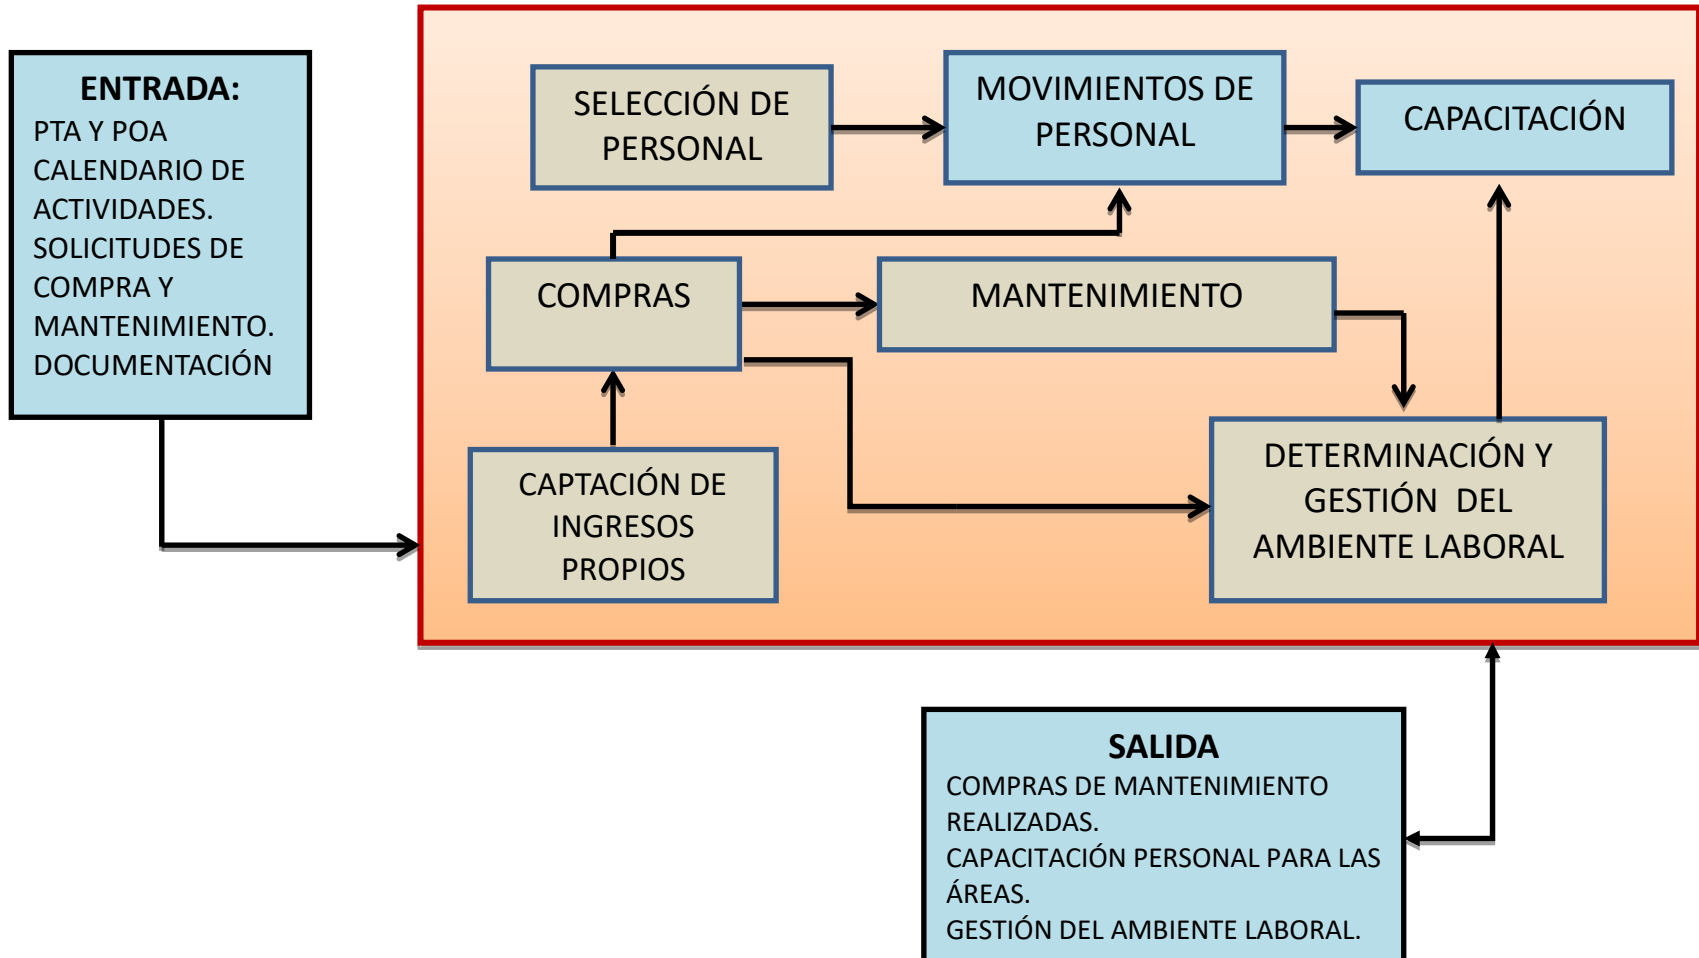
ENTRADA:
PTA Y POA
CALENDARIO DE ACTIVIDADES.
SOLICITUDES DE COMPRA Y MANTENIMIENTO.
DOCUMENTACIÓN

SELECCIÓN DE PERSONAL

MOVIMIENTOS DE PERSONAL

CAPACITACIÓN

COMPRAS

MANTENIMIENTO

CAPTACIÓN DE INGRESOS PROPIOS

DETERMINACIÓN Y GESTIÓN DEL AMBIENTE LABORAL

SALIDA
COMPRAS DE MANTENIMIENTO REALIZADAS.
CAPACITACIÓN PERSONAL PARA LAS ÁREAS.
GESTIÓN DEL AMBIENTE LABORAL.